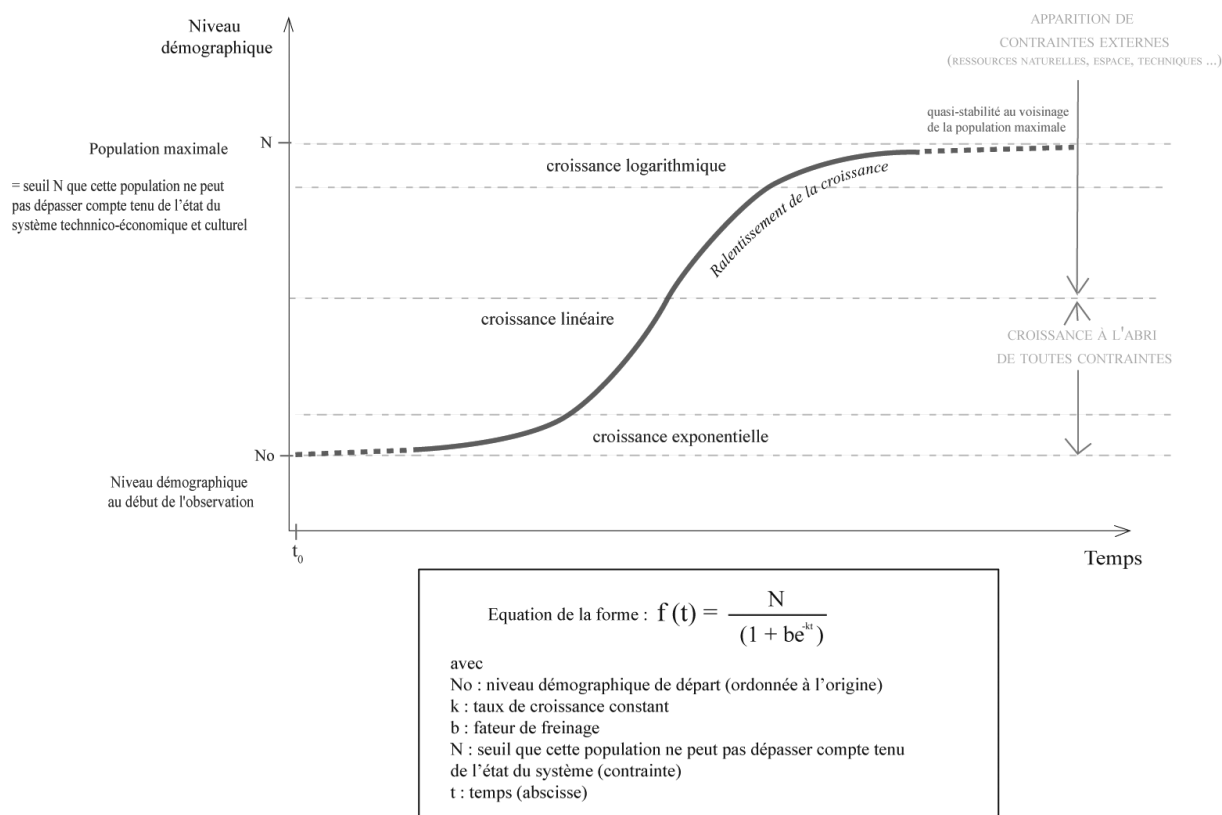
Niveau démographique

APPARITION DE CONTRAINTES EXTERNES
(RESSOURCES NATURELLES, ESPACE, TECHNIQUES ...)

quasi-stabilité au voisinage de la population maximale

Population maximale

= seuil N que cette population ne peut pas dépasser compte tenu de l'état du système technico-économique et culturel

N

croissance logarithmique

Ralentissement de la croissance

croissance linéaire

CROISSANCE À L'ABRI DE TOUTES CONTRAINTES

croissance exponentielle

No

Niveau démographique au début de l'observation

$t_0$

Temps

Equation de la forme : $f(t) = \frac{N}{(1 + be^{-kt})}$

avec
No : niveau démographique de départ (ordonnée à l'origine)
k : taux de croissance constant
b : fateur de freinage
N : seuil que cette population ne peut pas dépasser compte tenu de l'état du système (contrainte)
t : temps (abscisse)